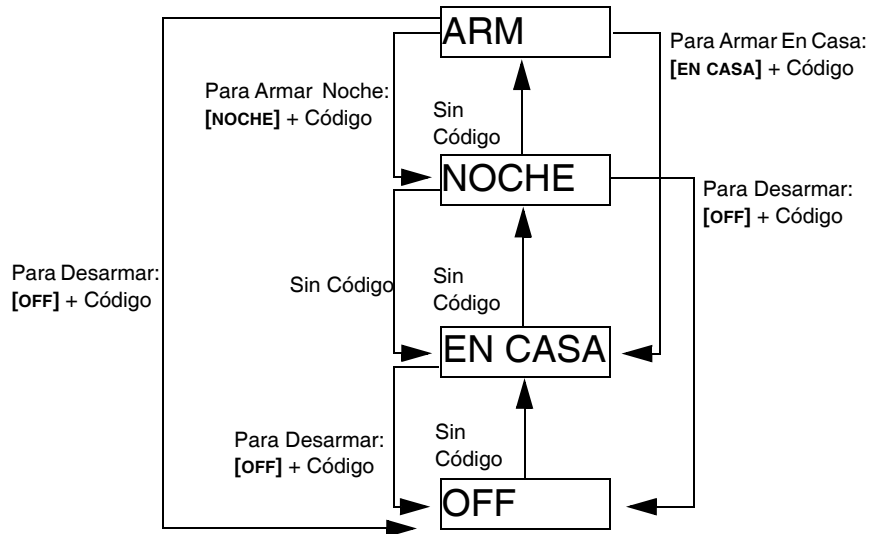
ARM

Para Armar En Casa:
[EN CASA] + Código

Para Armar Noche:
[NOCHE] + Código

Sin
Código

NOCHE

Para Desarmar:
[OFF] + Código

Para Desarmar:
[OFF] + Código

Sin Código

Sin
Código

EN CASA

Para Desarmar:
[OFF] + Código

Sin
Código

OFF